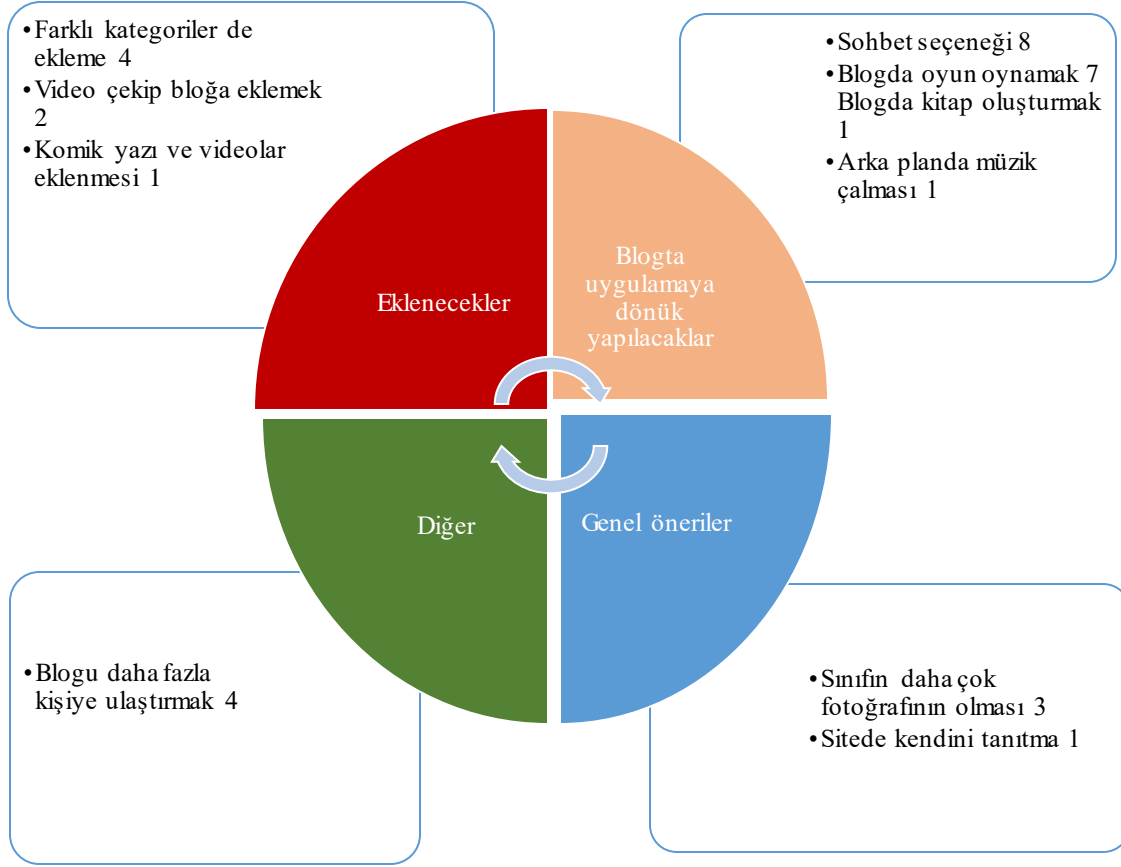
•Farklı kategoriler de ekleme 4
•Video çekip bloğa eklemek 2
•Komik yazı ve videolar eklenmesi 1

•Sohbet seçeneği 8
•Blogda oyun oynamak 7 Blogda kitap oluşturmak 1
•Arka planda müzik çalması 1

Eklenecekler

Blogta uygulamaya dönük yapılacaklar

Diğer

Genel öneriler

•Blogu daha fazla kişiye ulaştırmak 4

•Sınıfın daha çok fotoğrafının olması 3
•Sitede kendini tanıtma 1